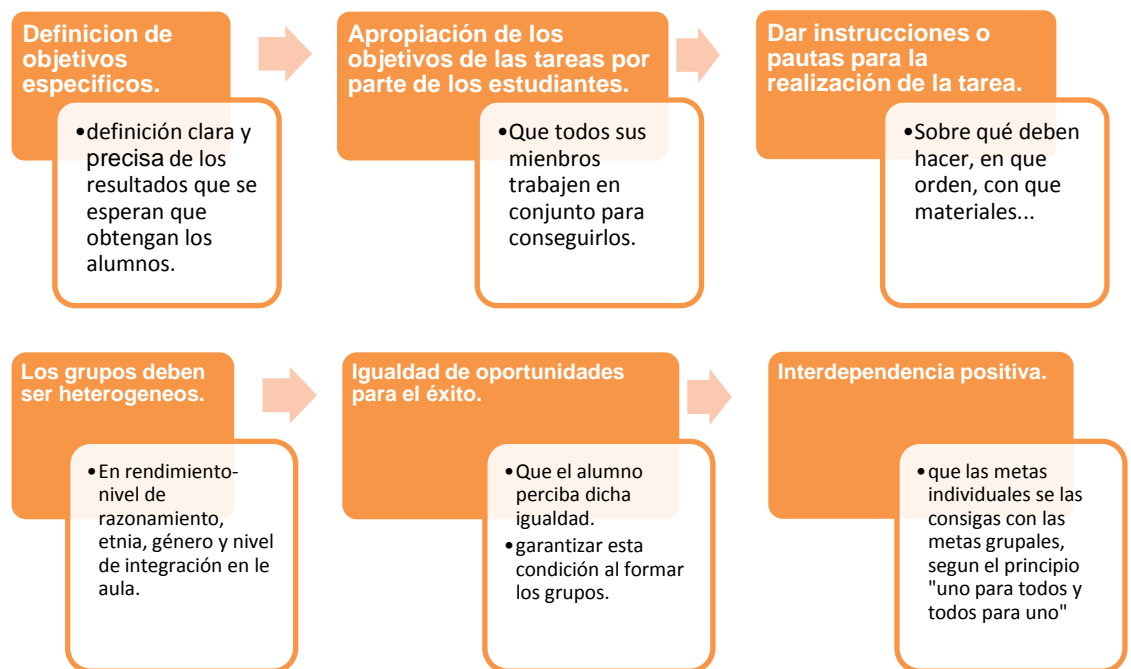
Definicion de objetivos especificos.

• definición clara y precisa de los resultados que se esperan que obtengan los alumnos.

Apropiación de los objetivos de las tareas por parte de los estudiantes.

• Que todos sus mienbros trabajen en conjunto para conseguirlos.

Dar instrucciones o pautas para la realización de la tarea.

• Sobre qué deben hacer, en que orden, con que materiales...

Los grupos deben ser heterogeneos.

• En rendimiento-nivel de razonamiento, etnia, género y nivel de integración en le aula.

Igualdad de oportunidades para el éxito.

• Que el alumno perciba dicha igualdad.
• garantizar esta condición al formar los grupos.

Interdependencia positiva.

• que las metas individuales se las consigas con las metas grupales, segun el principio "uno para todos y todos para uno"